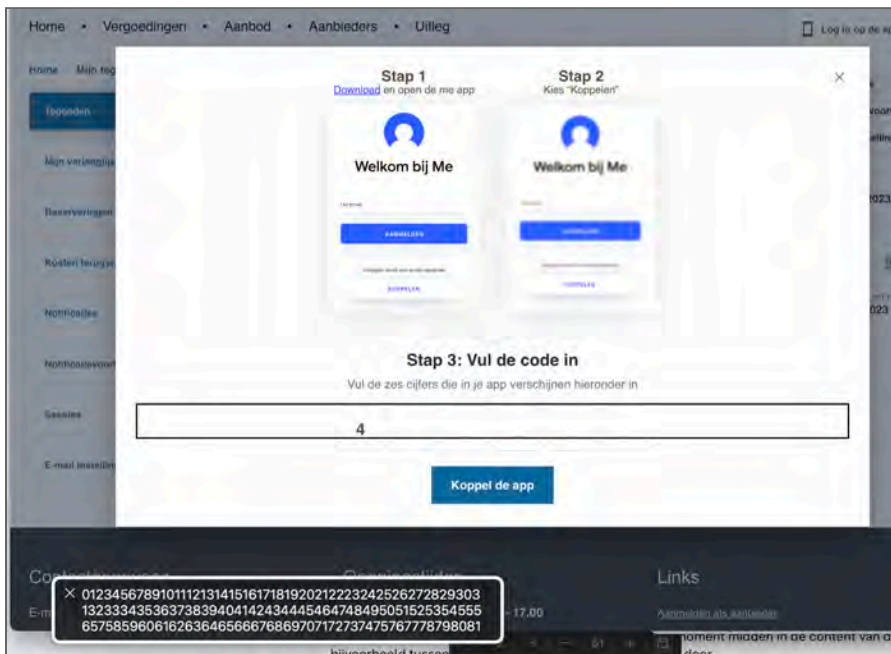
Home • Vergoedingen • Aanbod • Aanbieders • Uitleg

Log in op de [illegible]

Home Mijn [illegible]

Tegoeden

Mijn verzoeklijst

Reserveringen

Rooster terug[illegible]

Notificaties

Notificatievoork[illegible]

Gezinnen

E-mail instellin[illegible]

Stap 1
Download en open de me app

Stap 2
Kies "Koppelen"

Welkom bij Me

AANMELDEN

KOPPELEN

Welkom bij Me

KOPPELEN

Stap 3: Vul de code in

Vul de zes cijfers die in je app verschijnen hieronder in

4

Koppel de app

Contactgegevens

E-m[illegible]

Openingstijden

– 17.00

Links

Aanmelden als aanbieder

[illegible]moment midden in de content van d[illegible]

bijvoorbeeld tussen

door

× 0123456789101112131415161718192021222324252627282930313233343536373839404142434445464748495051525354555657585960616263646566676869707172737475767778798081